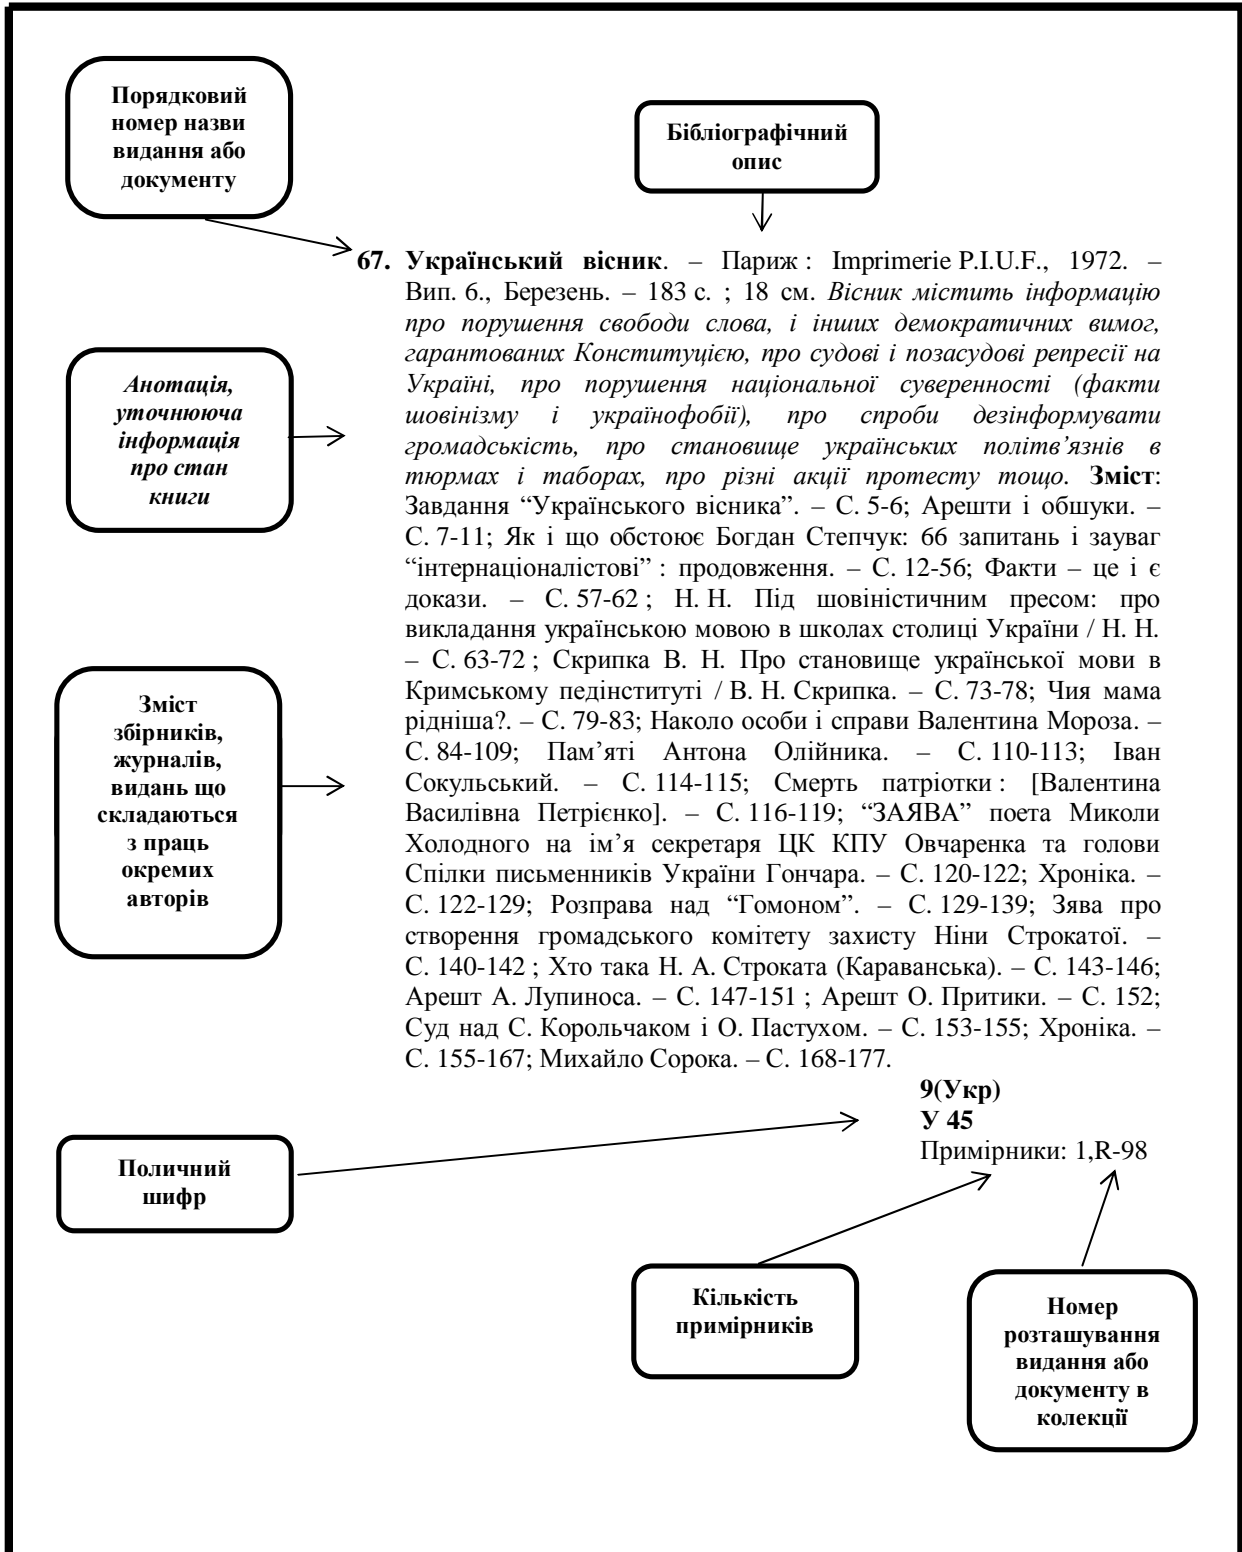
Порядковий номер назви видання або документу

Бібліографічний опис

67. **Український вісник**. – Париж : Imprimerie P.I.U.F., 1972. – Вип. 6., Березень. – 183 с. ; 18 см. *Вісник містить інформацію про порушення свободи слова, і інших демократичних вимог, гарантованих Конституцією, про судові і позасудові репресії на Україні, про порушення національної суверенності (факти шовінізму і українофобії), про спроби дезінформувати громадськість, про становище українських політв'язнів в тюрмах і таборах, про різні акції протесту тощо.* **Зміст**: Завдання "Українського вісника". – С. 5-6; Арешти і обшуки. – С. 7-11; Як і що обстоює Богдан Степчук: 66 запитань і зауваг "інтернаціоналістові" : продовження. – С. 12-56; Факти – це і є докази. – С. 57-62 ; Н. Н. Під шовіністичним пресом: про викладання українською мовою в школах столиці України / Н. Н. – С. 63-72 ; Скрипка В. Н. Про становище української мови в Кримському педінституті / В. Н. Скрипка. – С. 73-78; Чия мама рідніша?. – С. 79-83; Наколо особи і справи Валентина Мороза. – С. 84-109; Пам'яті Антона Олійника. – С. 110-113; Іван Сокульський. – С. 114-115; Смерть патріотки : [Валентина Василівна Петрієнко]. – С. 116-119; "ЗАЯВА" поета Миколи Холодного на ім'я секретаря ЦК КПУ Овчаренка та голови Спілки письменників України Гончара. – С. 120-122; Хроніка. – С. 122-129; Розправа над "Гомоном". – С. 129-139; Зява про створення громадського комітету захисту Ніни Строкатої. – С. 140-142 ; Хто така Н. А. Строката (Караванська). – С. 143-146; Арешт А. Лупиноса. – С. 147-151 ; Арешт О. Притики. – С. 152; Суд над С. Корольчаком і О. Пастухом. – С. 153-155; Хроніка. – С. 155-167; Михайло Сорока. – С. 168-177.

Анотація, уточнююча інформація про стан книги

Зміст збірників, журналів, видань що складаються з праць окремих авторів

**9(Укр)**
**У 45**
Примірники: 1,R-98

Поличний шифр

Кількість примірників

Номер розташування видання або документу в колекції